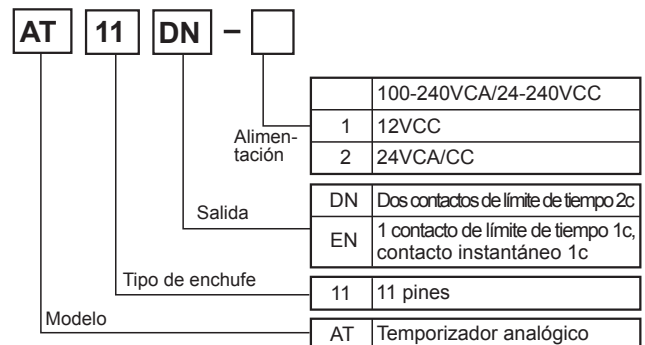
AT 11 DN –

| | 100-240VCA/24-240VCC |
|---|---|
| 1 | 12VCC |
| 2 | 24VCA/CC |

Alimentación

| DN | Dos contactos de límite de tiempo 2c |
|---|---|
| EN | 1 contacto de límite de tiempo 1c, contacto instantáneo 1c |

Salida

Tipo de enchufe

| 11 | 11 pines |
|---|---|

Modelo

| AT | Temporizador analógico |
|---|---|